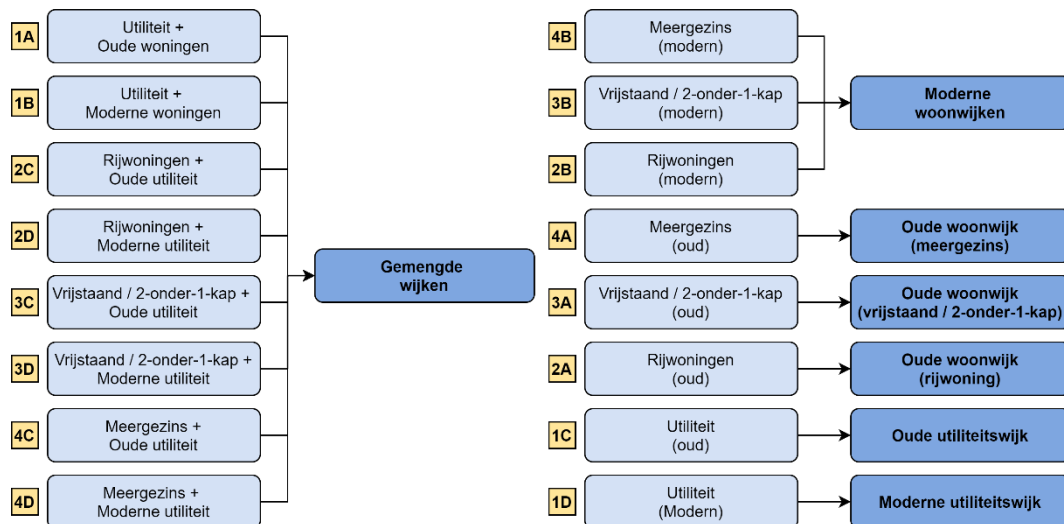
1A Utiliteit + Oude woningen

1B Utiliteit + Moderne woningen

2C Rijwoningen + Oude utiliteit

2D Rijwoningen + Moderne utiliteit

3C Vrijstaand / 2-onder-1-kap + Oude utiliteit

3D Vrijstaand / 2-onder-1-kap + Moderne utiliteit

4C Meergezins + Oude utiliteit

4D Meergezins + Moderne utiliteit

Gemengde wijken

4B Meergezins (modern)

3B Vrijstaand / 2-onder-1-kap (modern)

2B Rijwoningen (modern)

Moderne woonwijken

4A Meergezins (oud)

Oude woonwijk (meergezins)

3A Vrijstaand / 2-onder-1-kap (oud)

Oude woonwijk (vrijstaand / 2-onder-1-kap)

2A Rijwoningen (oud)

Oude woonwijk (rijwoning)

1C Utiliteit (oud)

Oude utiliteitswijk

1D Utiliteit (Modern)

Moderne utiliteitswijk